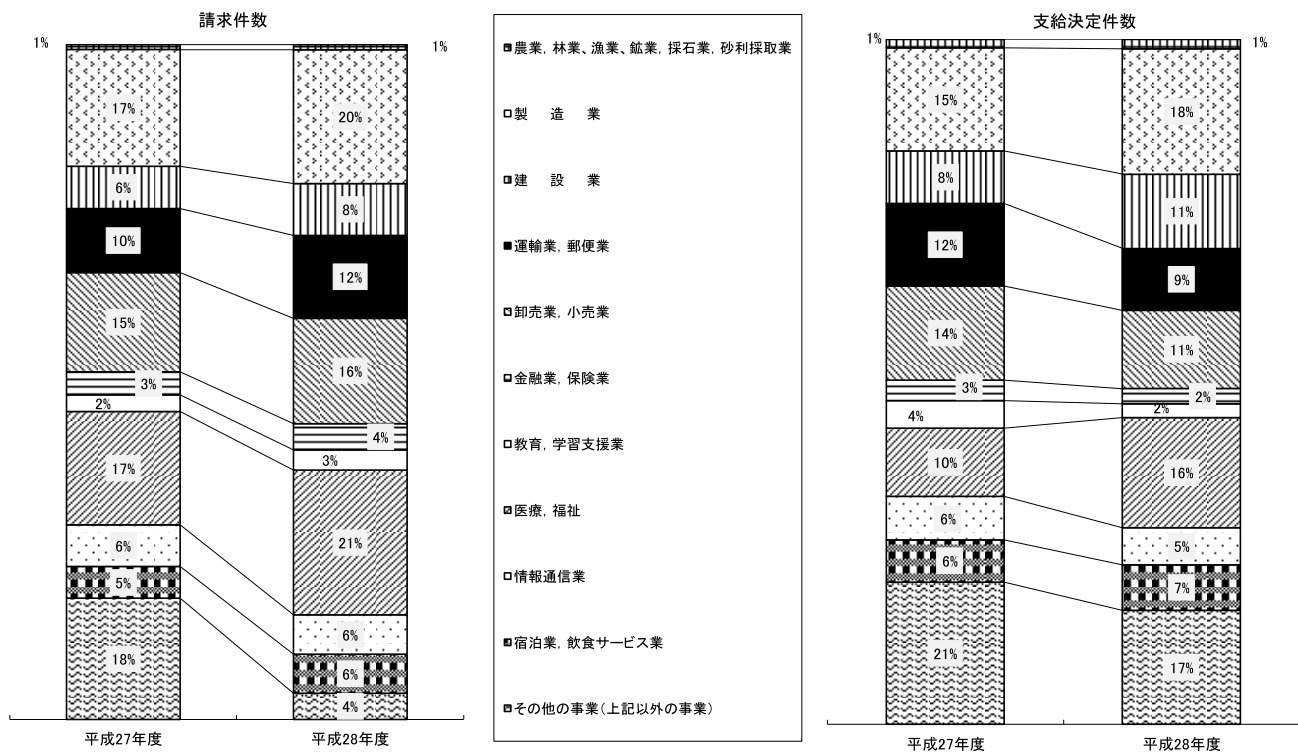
請求件数

1%
17%
6%
10%
15%
3%
2%
17%
6%
5%
18%
平成27年度

1%
20%
8%
12%
16%
4%
3%
21%
6%
6%
4%
平成28年度

農業, 林業、漁業、鉱業, 採石業, 砂利採取業
製　造　業
建　設　業
運輸業, 郵便業
卸売業, 小売業
金融業, 保険業
教育, 学習支援業
医療, 福祉
情報通信業
宿泊業, 飲食サービス業
その他の事業（上記以外の事業）

支給決定件数

1%
15%
8%
12%
14%
3%
4%
10%
6%
6%
21%
平成27年度

1%
18%
11%
9%
11%
2%
2%
16%
5%
7%
17%
平成28年度